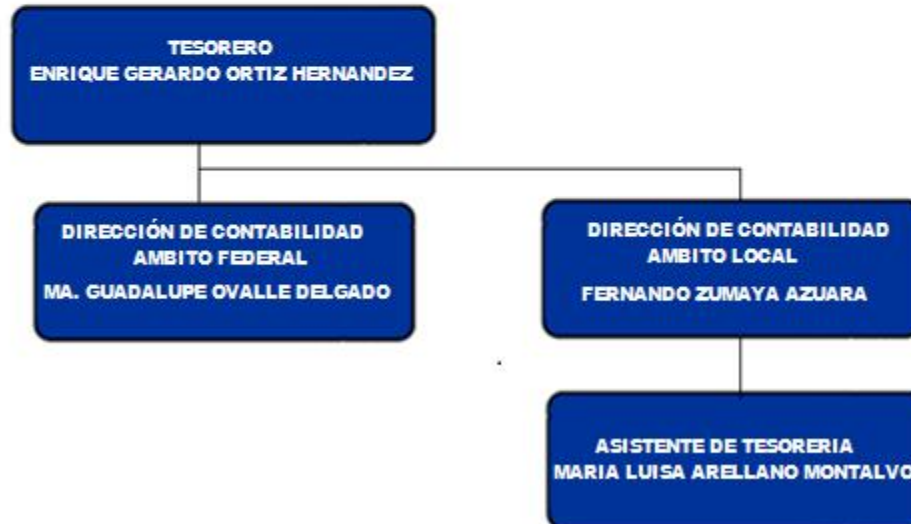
TESORERO
ENRIQUE GERARDO ORTIZ HERNANDEZ

DIRECCIÓN DE CONTABILIDAD
AMBITO FEDERAL
MA. GUADALUPE OVALLE DELGADO

DIRECCIÓN DE CONTABILIDAD
AMBITO LOCAL
FERNANDO ZUMAYA AZUARA

ASISTENTE DE TESORERIA
MARIA LUISA ARELLANO MONTALVO